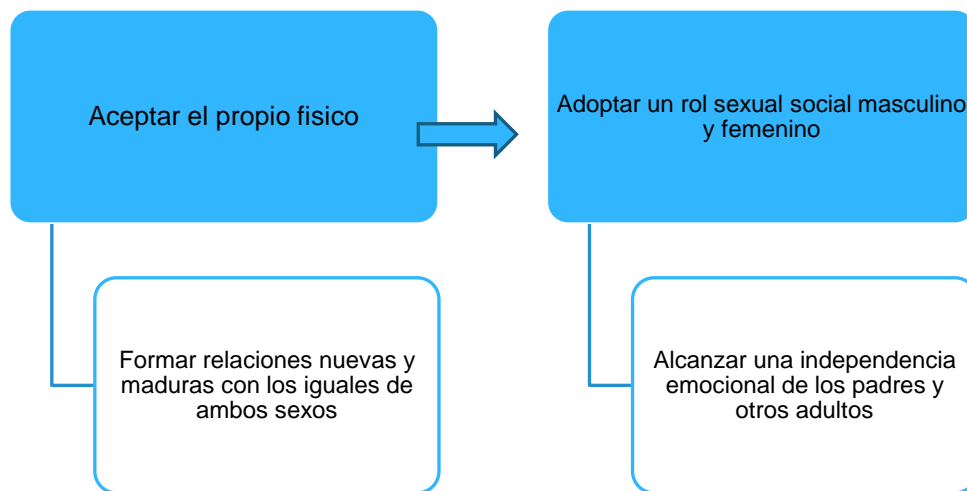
Aceptar el propio fisico

Formar relaciones nuevas y maduras con los iguales de ambos sexos

Adoptar un rol sexual social masculino y femenino

Alcanzar una independencia emocional de los padres y otros adultos